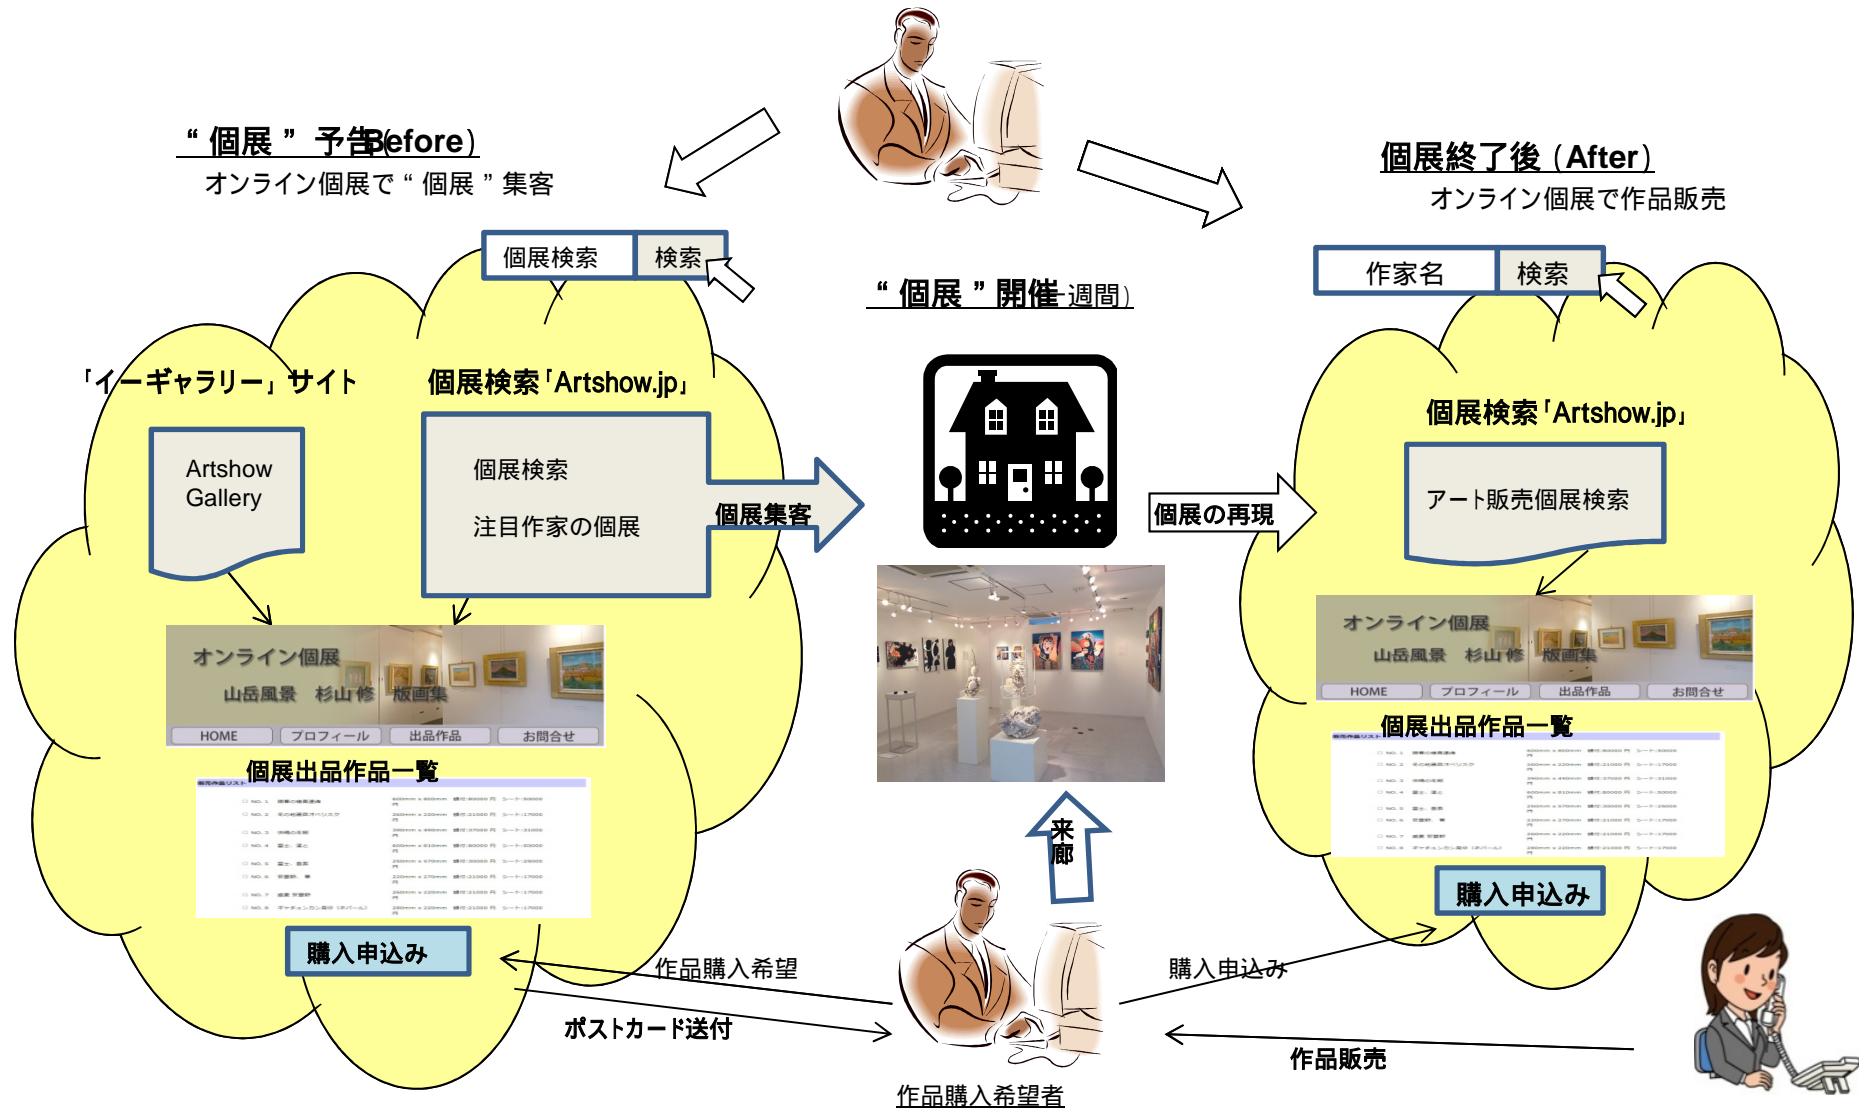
“ 個展 ” 予告Before）
オンライン個展で “ 個展 ” 集客

個展終了後（After）
オンライン個展で作品販売

個展検索　検索

作家名　検索

“ 個展 ” 開催 週間）

「イーギャラリー」サイト

個展検索「Artshow.jp」

Artshow Gallery

個展検索
注目作家の個展

個展集客

個展の再現

個展検索「Artshow.jp」

アート販売個展検索

オンライン個展
山岳風景　杉山修　版画集
HOME　プロフィール　出品作品　お問合せ

個展出品作品一覧

購入申込み

オンライン個展
山岳風景　杉山修　版画集
HOME　プロフィール　出品作品　お問合せ

個展出品作品一覧

購入申込み

来廊

作品購入希望

ポストカード送付

購入申込み

作品販売

作品購入希望者